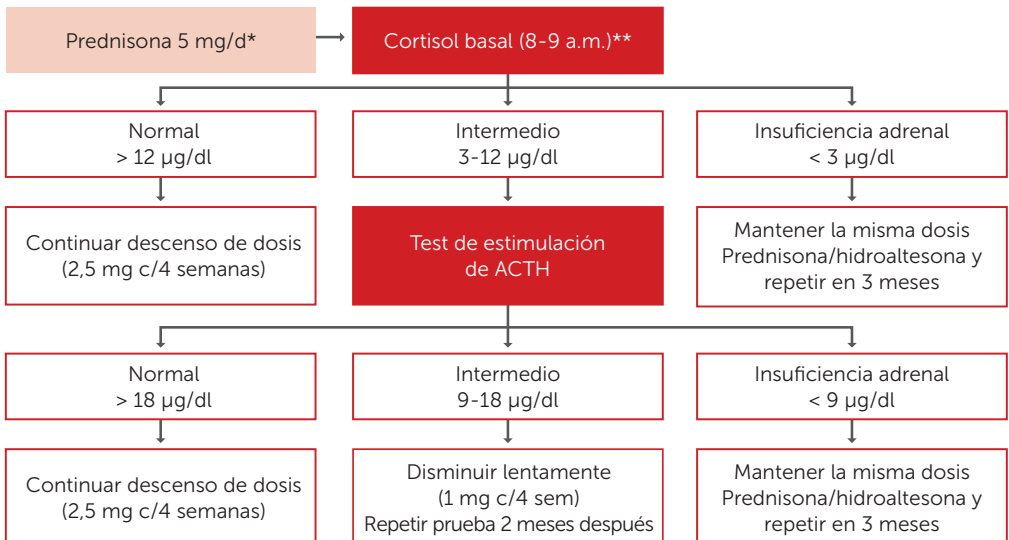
Prednisona 5 mg/d*

Cortisol basal (8-9 a.m.)**

Normal
> 12 µg/dl

Intermedio
3-12 µg/dl

Insuficiencia adrenal
< 3 µg/dl

Continuar descenso de dosis
(2,5 mg c/4 semanas)

Test de estimulación
de ACTH

Mantener la misma dosis
Prednisona/hidroaltesona y
repetir en 3 meses

Normal
> 18 µg/dl

Intermedio
9-18 µg/dl

Insuficiencia adrenal
< 9 µg/dl

Continuar descenso de dosis
(2,5 mg c/4 semanas)

Disminuir lentamente
(1 mg c/4 sem)
Repetir prueba 2 meses después

Mantener la misma dosis
Prednisona/hidroaltesona y
repetir en 3 meses